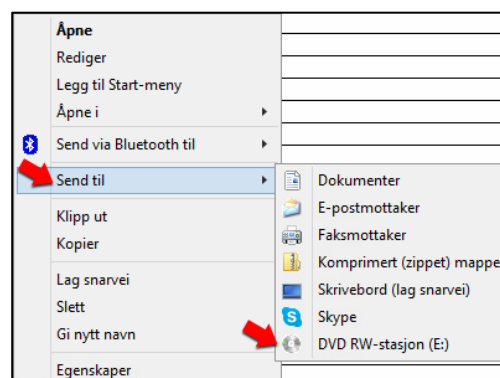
Åpne
Rediger
Legg til Start-meny
Åpne i
Send via Bluetooth til
Send til
Klipp ut
Kopier
Lag snarvei
Slett
Gi nytt navn
Egenskaper

Dokumenter
E-postmottaker
Faksmottaker
Komprimert (zippet) mappe
Skrivebord (lag snarvei)
Skype
DVD RW-stasjon (E:)